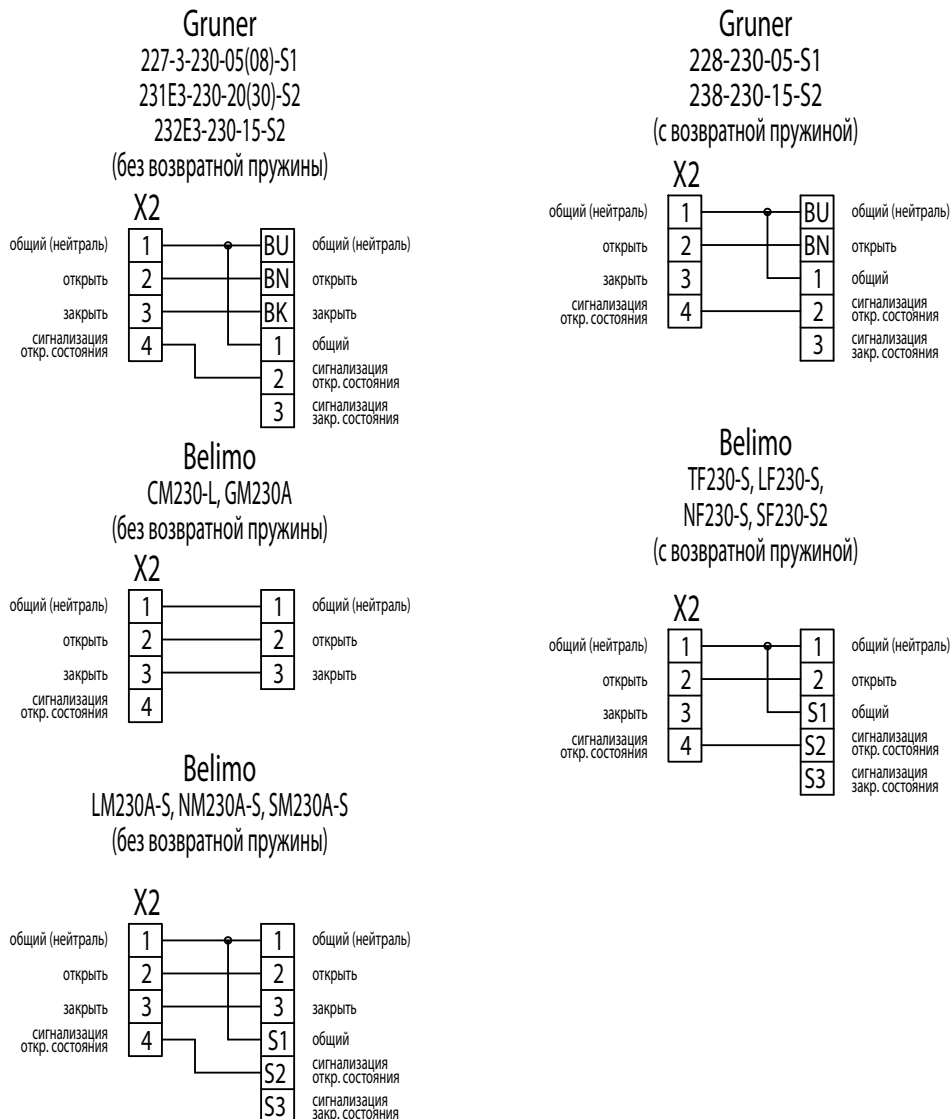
Gruner
227-3-230-05(08)-S1
231E3-230-20(30)-S2
232E3-230-15-S2
(без возвратной пружины)

X2
общий (нейтраль) 1
открыть 2
закрыть 3
сигнализация откр. состояния 4

BU общий (нейтраль)
BN открыть
BK закрыть
1 общий
2 сигнализация откр. состояния
3 сигнализация закр. состояния

Belimo
CM230-L, GM230A
(без возвратной пружины)

X2
общий (нейтраль) 1
открыть 2
закрыть 3
сигнализация откр. состояния 4

1 общий (нейтраль)
2 открыть
3 закрыть

Belimo
LM230A-S, NM230A-S, SM230A-S
(без возвратной пружины)

X2
общий (нейтраль) 1
открыть 2
закрыть 3
сигнализация откр. состояния 4

1 общий (нейтраль)
2 открыть
3 закрыть
S1 общий
S2 сигнализация откр. состояния
S3 сигнализация закр. состояния

Gruner
228-230-05-S1
238-230-15-S2
(с возвратной пружиной)

X2
общий (нейтраль) 1
открыть 2
закрыть 3
сигнализация откр. состояния 4

BU общий (нейтраль)
BN открыть
1 общий
2 сигнализация откр. состояния
3 сигнализация закр. состояния

Belimo
TF230-S, LF230-S,
NF230-S, SF230-S2
(с возвратной пружиной)

X2
общий (нейтраль) 1
открыть 2
закрыть 3
сигнализация откр. состояния 4

1 общий (нейтраль)
2 открыть
S1 общий
S2 сигнализация откр. состояния
S3 сигнализация закр. состояния